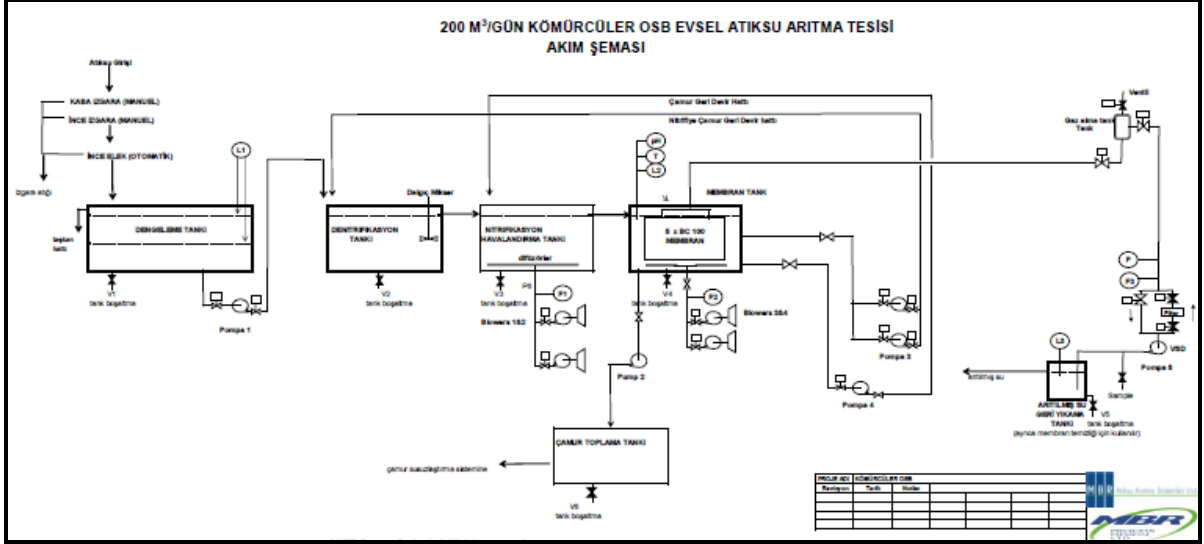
200 M$^3$/GÜN KÖMÜRCÜLER OSB EVSEL ATIKSU ARITMA TESİSİ
AKIM ŞEMASI

Atıksu Girişi
KABA IZGARA (MANUEL)
İNCE IZGARA (MANUEL)
İNCE ELEK (OTOMATİK)
Izgara atığı
L1
taştan hattı
DENGELEME TANKI
V1
tank boşaltma
Pompa 1

Çamur Geri Devir Hattı
Nitrifiye Çamur Geri Devir hattı

Dalgıç Mikser
DENİTRİFİKASYON TANKI
V2
tank boşaltma

NİTRİFİKASYON HAVALANDIRMA TANKI
difüzörler
V3
tank boşaltma
P1
Blowers 1&2

pH
T
L2
MEMBRAN TANK
5 x BC 100 MEMBRAN
V4
tank boşaltma
P2
Blowers 3&4
Pump 2

Pompa 3
Pompa 4

Ventil
Gaz alma tankı Tank
P
P3
VSD
Pompa 5
Sample
L3
arıtılmış su
ARITILMIŞ SU GERİ YIKAMA TANKI
V5
tank boşaltma
(ayrıca membran temizliği için kullanılır)

ÇAMUR TOPLAMA TANKI
çamur susuzlaştırma sistemine
V6
tank boşaltma

| PROJE ADI | KÖMÜRCÜLER OSB | | | | | |
|---|---|---|---|---|---|---|
| Revizyon | Tarih | Notlar | | | | |
| | | | | | | |
| | | | | | | |
| | | | | | | |

MBR Atıksu Arıtma Sistemleri Ltd.
MBR